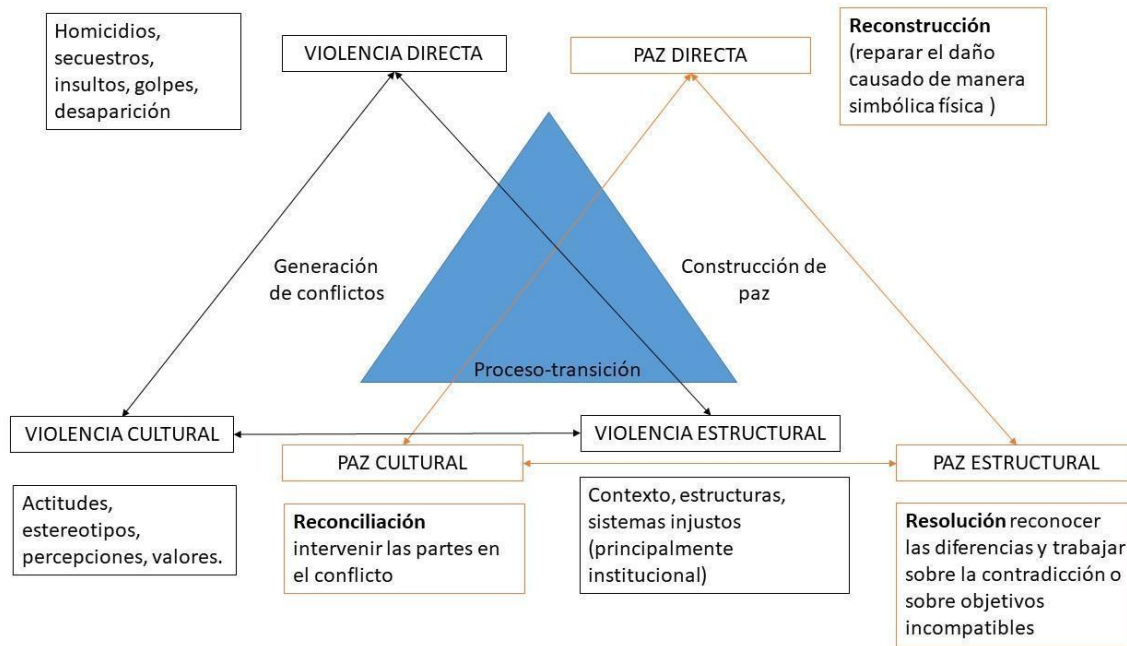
Homicidios, secuestros, insultos, golpes, desaparición

VIOLENCIA DIRECTA

PAZ DIRECTA

**Reconstrucción** (reparar el daño causado de manera simbólica física )

Generación de conflictos

Construcción de paz

Proceso-transición

VIOLENCIA CULTURAL

VIOLENCIA ESTRUCTURAL

PAZ CULTURAL

PAZ ESTRUCTURAL

Actitudes, estereotipos, percepciones, valores.

**Reconciliación** intervenir las partes en el conflicto

Contexto, estructuras, sistemas injustos (principalmente institucional)

**Resolución** reconocer las diferencias y trabajar sobre la contradicción o sobre objetivos incompatibles